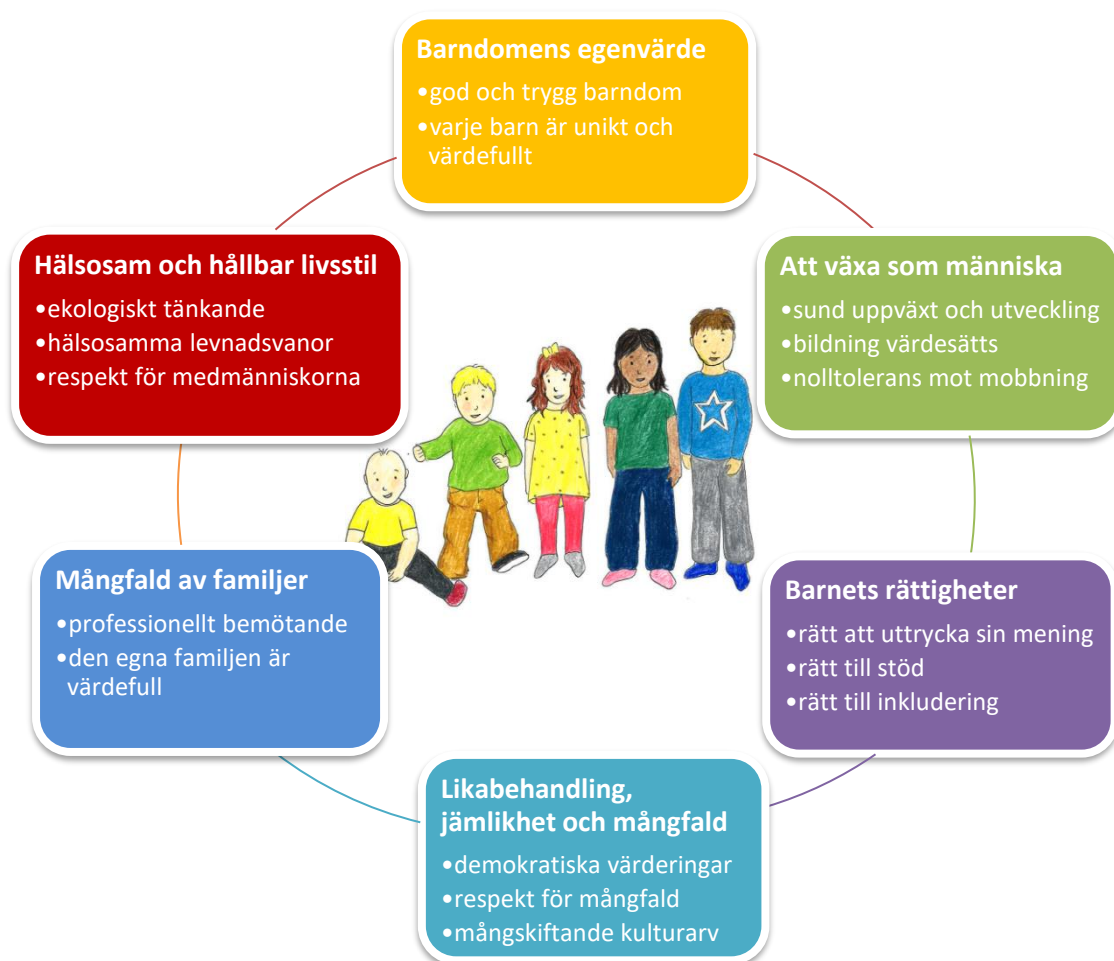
Barndomens egenvärde
•god och trygg barndom
•varje barn är unikt och värdefullt

Att växa som människa
•sund uppväxt och utveckling
•bildning värdesätts
•nolltolerans mot mobbning

Barnets rättigheter
•rätt att uttrycka sin mening
•rätt till stöd
•rätt till inkludering

Likabehandling, jämlikhet och mångfald
•demokratiska värderingar
•respekt för mångfald
•mångskiftande kulturarv

Mångfald av familjer
•professionellt bemötande
•den egna familjen är värdefull

Hälsosam och hållbar livsstil
•ekologiskt tänkande
•hälsosamma levnadsvanor
•respekt för medmänniskorna